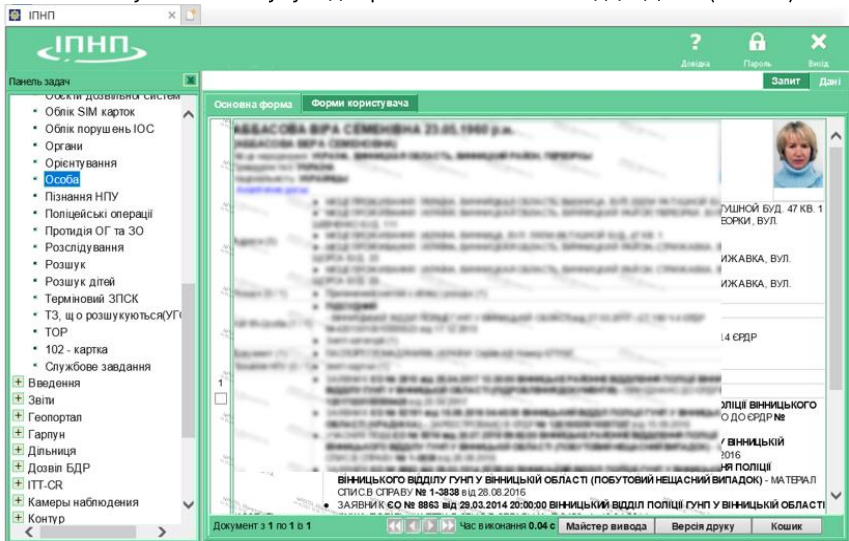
ІПНП

ІПНП

Довідка Пароль Вихід

Панель задач

Запит Дані

Основна форма Форми користувача

Облік SIM карток
Облік порушень ІОС
Органи
Орієнтування
Особа
Пізнання НПУ
Поліцейські операції
Протидія ОГ та ЗО
Розслідування
Розшук
Розшук дітей
Терміновий ЗПСК
ТЗ, що розшукуються(УГ
ТОР
102 - картка
Службове завдання
Введення
Звіти
Геопортал
Гарпун
Дільниця
Дозвіл БДР
ІТТ-CR
Камери наблюдения
Контур

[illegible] 23.05.1960 р.н.

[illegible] ШНОЇ БУД. 47 КВ. 1
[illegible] ЕОРКИ, ВУЛ.

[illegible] ИЖАВКА, ВУЛ.

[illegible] ИЖАВКА, ВУЛ.

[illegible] 14 ЄРДР

1

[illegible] ОЛІЦІЇ ВІННИЦЬКОГО
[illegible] О ДО ЄРДР №

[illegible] ВІННИЦЬКИЙ
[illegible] 2016
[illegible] НЯ ПОЛІЦІЇ

ВІННИЦЬКОГО ВІДДІЛУ ГУНП У ВІННИЦЬКІЙ ОБЛАСТІ (ПОБУТОВИЙ НЕЩАСНИЙ ВИПАДОК) - МАТЕРІАЛ СПИС.В СПРАВУ № 1-3838 від 28.08.2016

ЗАЯВНИК ЄО № 8863 від 29.03.2014 20:00:00 ВІННИЦЬКИЙ ВІДДІЛ ПОЛІЦІЇ ГУНП У ВІННИЦЬКІЙ ОБЛАСТІ

Документ з 1 по 1 з 1

Час виконання 0.04 с

Майстер вивода

Версія друку

Кошик